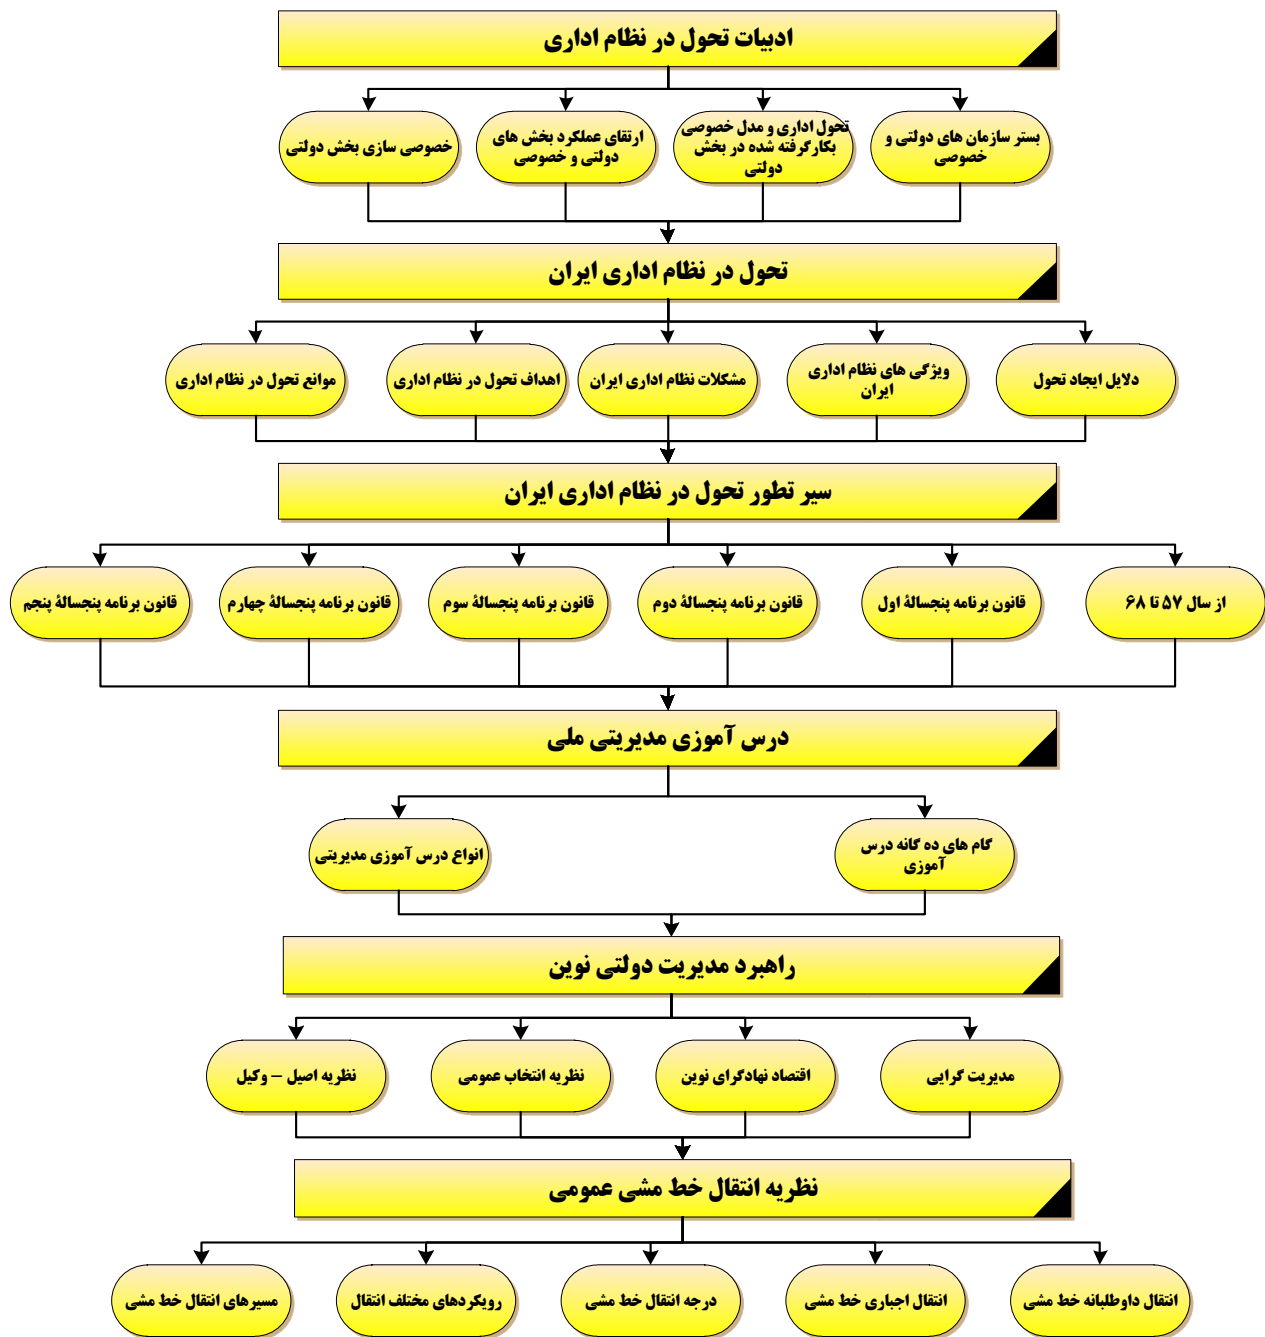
ادبیات تحول در نظام اداری

بستر سازمان های دولتی و خصوصی

تحول اداری و مدل خصوصی بکارگرفته شده در بخش دولتی

ارتقای عملکرد بخش های دولتی و خصوصی

خصوصی سازی بخش دولتی

تحول در نظام اداری ایران

دلایل ایجاد تحول

ویژگی های نظام اداری ایران

مشکلات نظام اداری ایران

اهداف تحول در نظام اداری

موانع تحول در نظام اداری

سیر تطور تحول در نظام اداری ایران

از سال ۵۷ تا ۶۸

قانون برنامه پنجسالهٔ اول

قانون برنامه پنجسالهٔ دوم

قانون برنامه پنجسالهٔ سوم

قانون برنامه پنجسالهٔ چهارم

قانون برنامه پنجسالهٔ پنجم

درس آموزی مدیریتی ملی

گام های ده گانه درس آموزی

انواع درس آموزی مدیریتی

راهبرد مدیریت دولتی نوین

مدیریت گرایی

اقتصاد نهادگرای نوین

نظریه انتخاب عمومی

نظریه اصیل – وکیل

نظریه انتقال خط مشی عمومی

انتقال داوطلبانه خط مشی

انتقال اجباری خط مشی

درجه انتقال خط مشی

رویکردهای مختلف انتقال

مسیرهای انتقال خط مشی